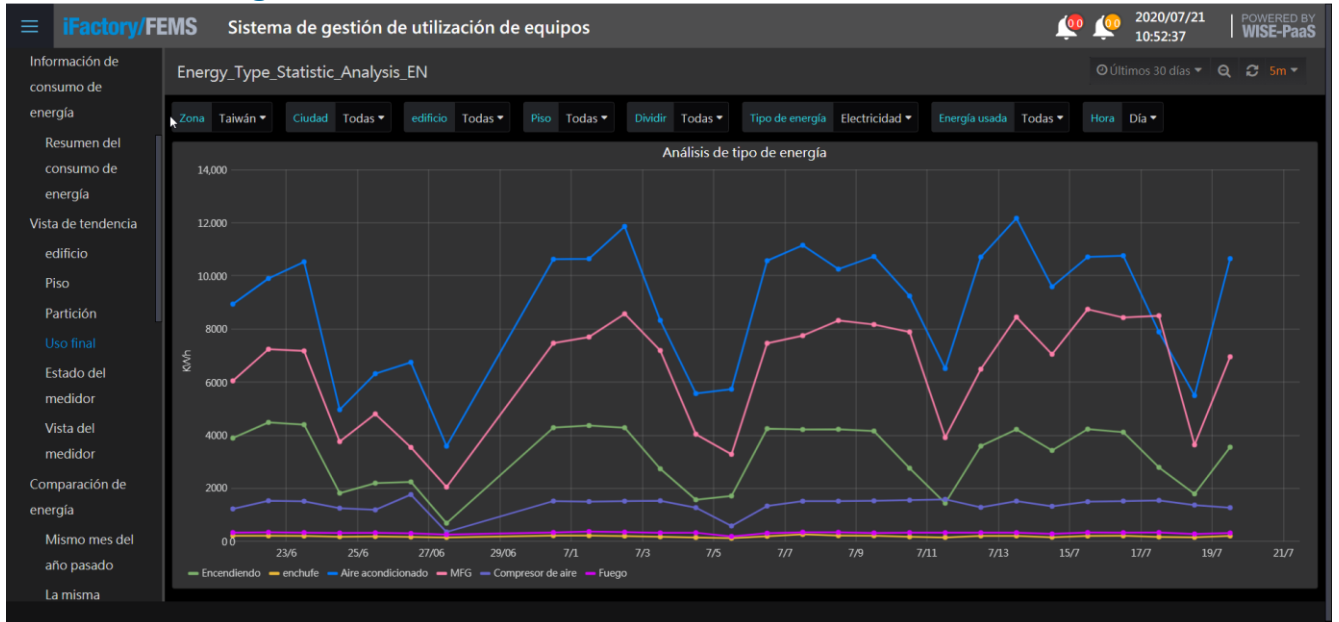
iFactory/FEMS Sistema de gestión de utilización de equipos

0 0 0 0 2020/07/21 10:52:37 POWERED BY WISE-PaaS

Información de consumo de energía

Resumen del consumo de energía

Vista de tendencia

edificio

Piso

Partición

Uso final

Estado del medidor

Vista del medidor

Comparación de energía

Mismo mes del año pasado

La misma

Energy_Type_Statistic_Analysis_EN

Últimos 30 días 5m

Zona Taiwán | Ciudad Todas | edificio Todas | Piso Todas | Dividir Todas | Tipo de energía Electricidad | Energía usada Todas | Hora Día

Análisis de tipo de energía

14,000
12,000
10,000
8000
6000
4000
2000
0

KWh

23/6 25/6 27/06 29/06 7/1 7/3 7/5 7/7 7/9 7/11 7/13 15/7 17/7 19/7 21/7

Encendiendo enchufe Aire acondicionado MFG Compresor de aire Fuego